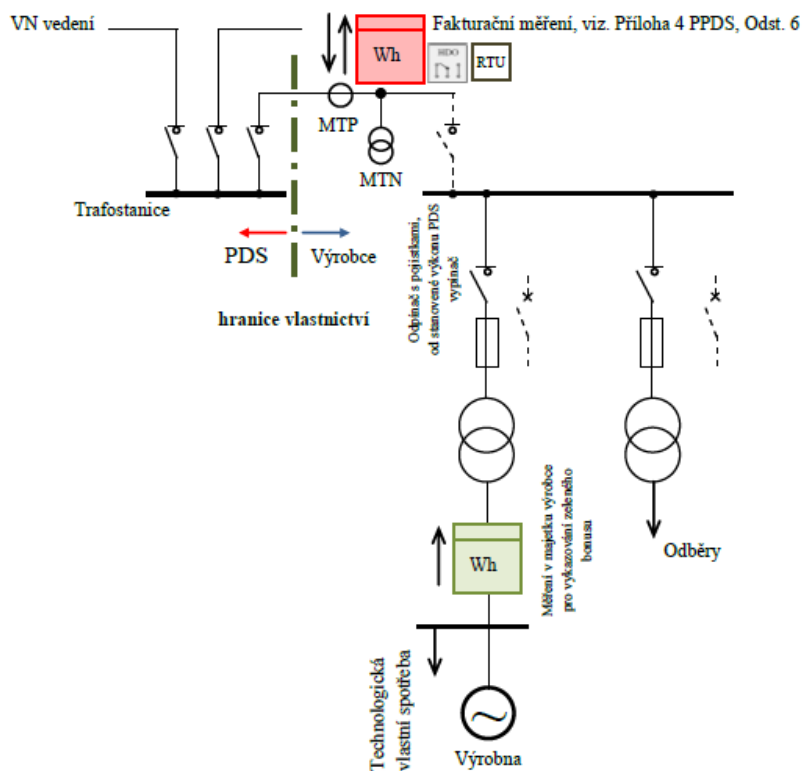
VN vedení

Wh

Fakturační měření, viz. Příloha 4 PPDS, Odst. 6

HDO

RTU

MTP

MTN

Trafostanice

PDS

Výrobce

hranice vlastnictví

Odpínač s pojistkami, od stanovené výkonu PDS vypínač

Wh

Měření v majetku výrobce pro vykazování zeleného bonusu

Odběry

Technologická vlastní spotřeba

Výrobna